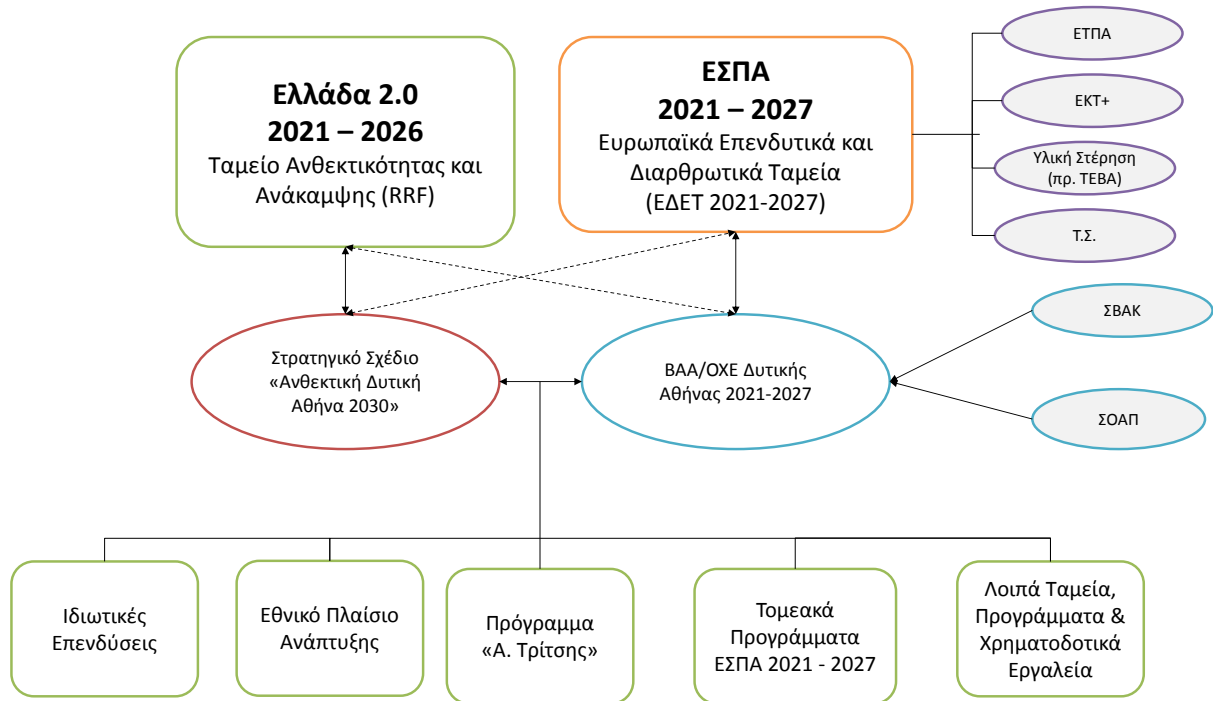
Ελλάδα 2.0
2021 – 2026
Ταμείο Ανθεκτικότητας και Ανάκαμψης (RRF)

ΕΣΠΑ
2021 – 2027
Ευρωπαϊκά Επενδυτικά και Διαρθρωτικά Ταμεία
(ΕΔΕΤ 2021-2027)

ΕΤΠΑ

ΕΚΤ+

Υλική Στέρηση
(πρ. ΤΕΒΑ)

Τ.Σ.

ΣΒΑΚ

Στρατηγικό Σχέδιο «Ανθεκτική Δυτική Αθήνα 2030»

ΒΑΑ/ΟΧΕ Δυτικής Αθήνας 2021-2027

ΣΟΑΠ

Ιδιωτικές Επενδύσεις

Εθνικό Πλαίσιο Ανάπτυξης

Πρόγραμμα «Α. Τρίτσης»

Τομεακά Προγράμματα ΕΣΠΑ 2021 - 2027

Λοιπά Ταμεία, Προγράμματα & Χρηματοδοτικά Εργαλεία